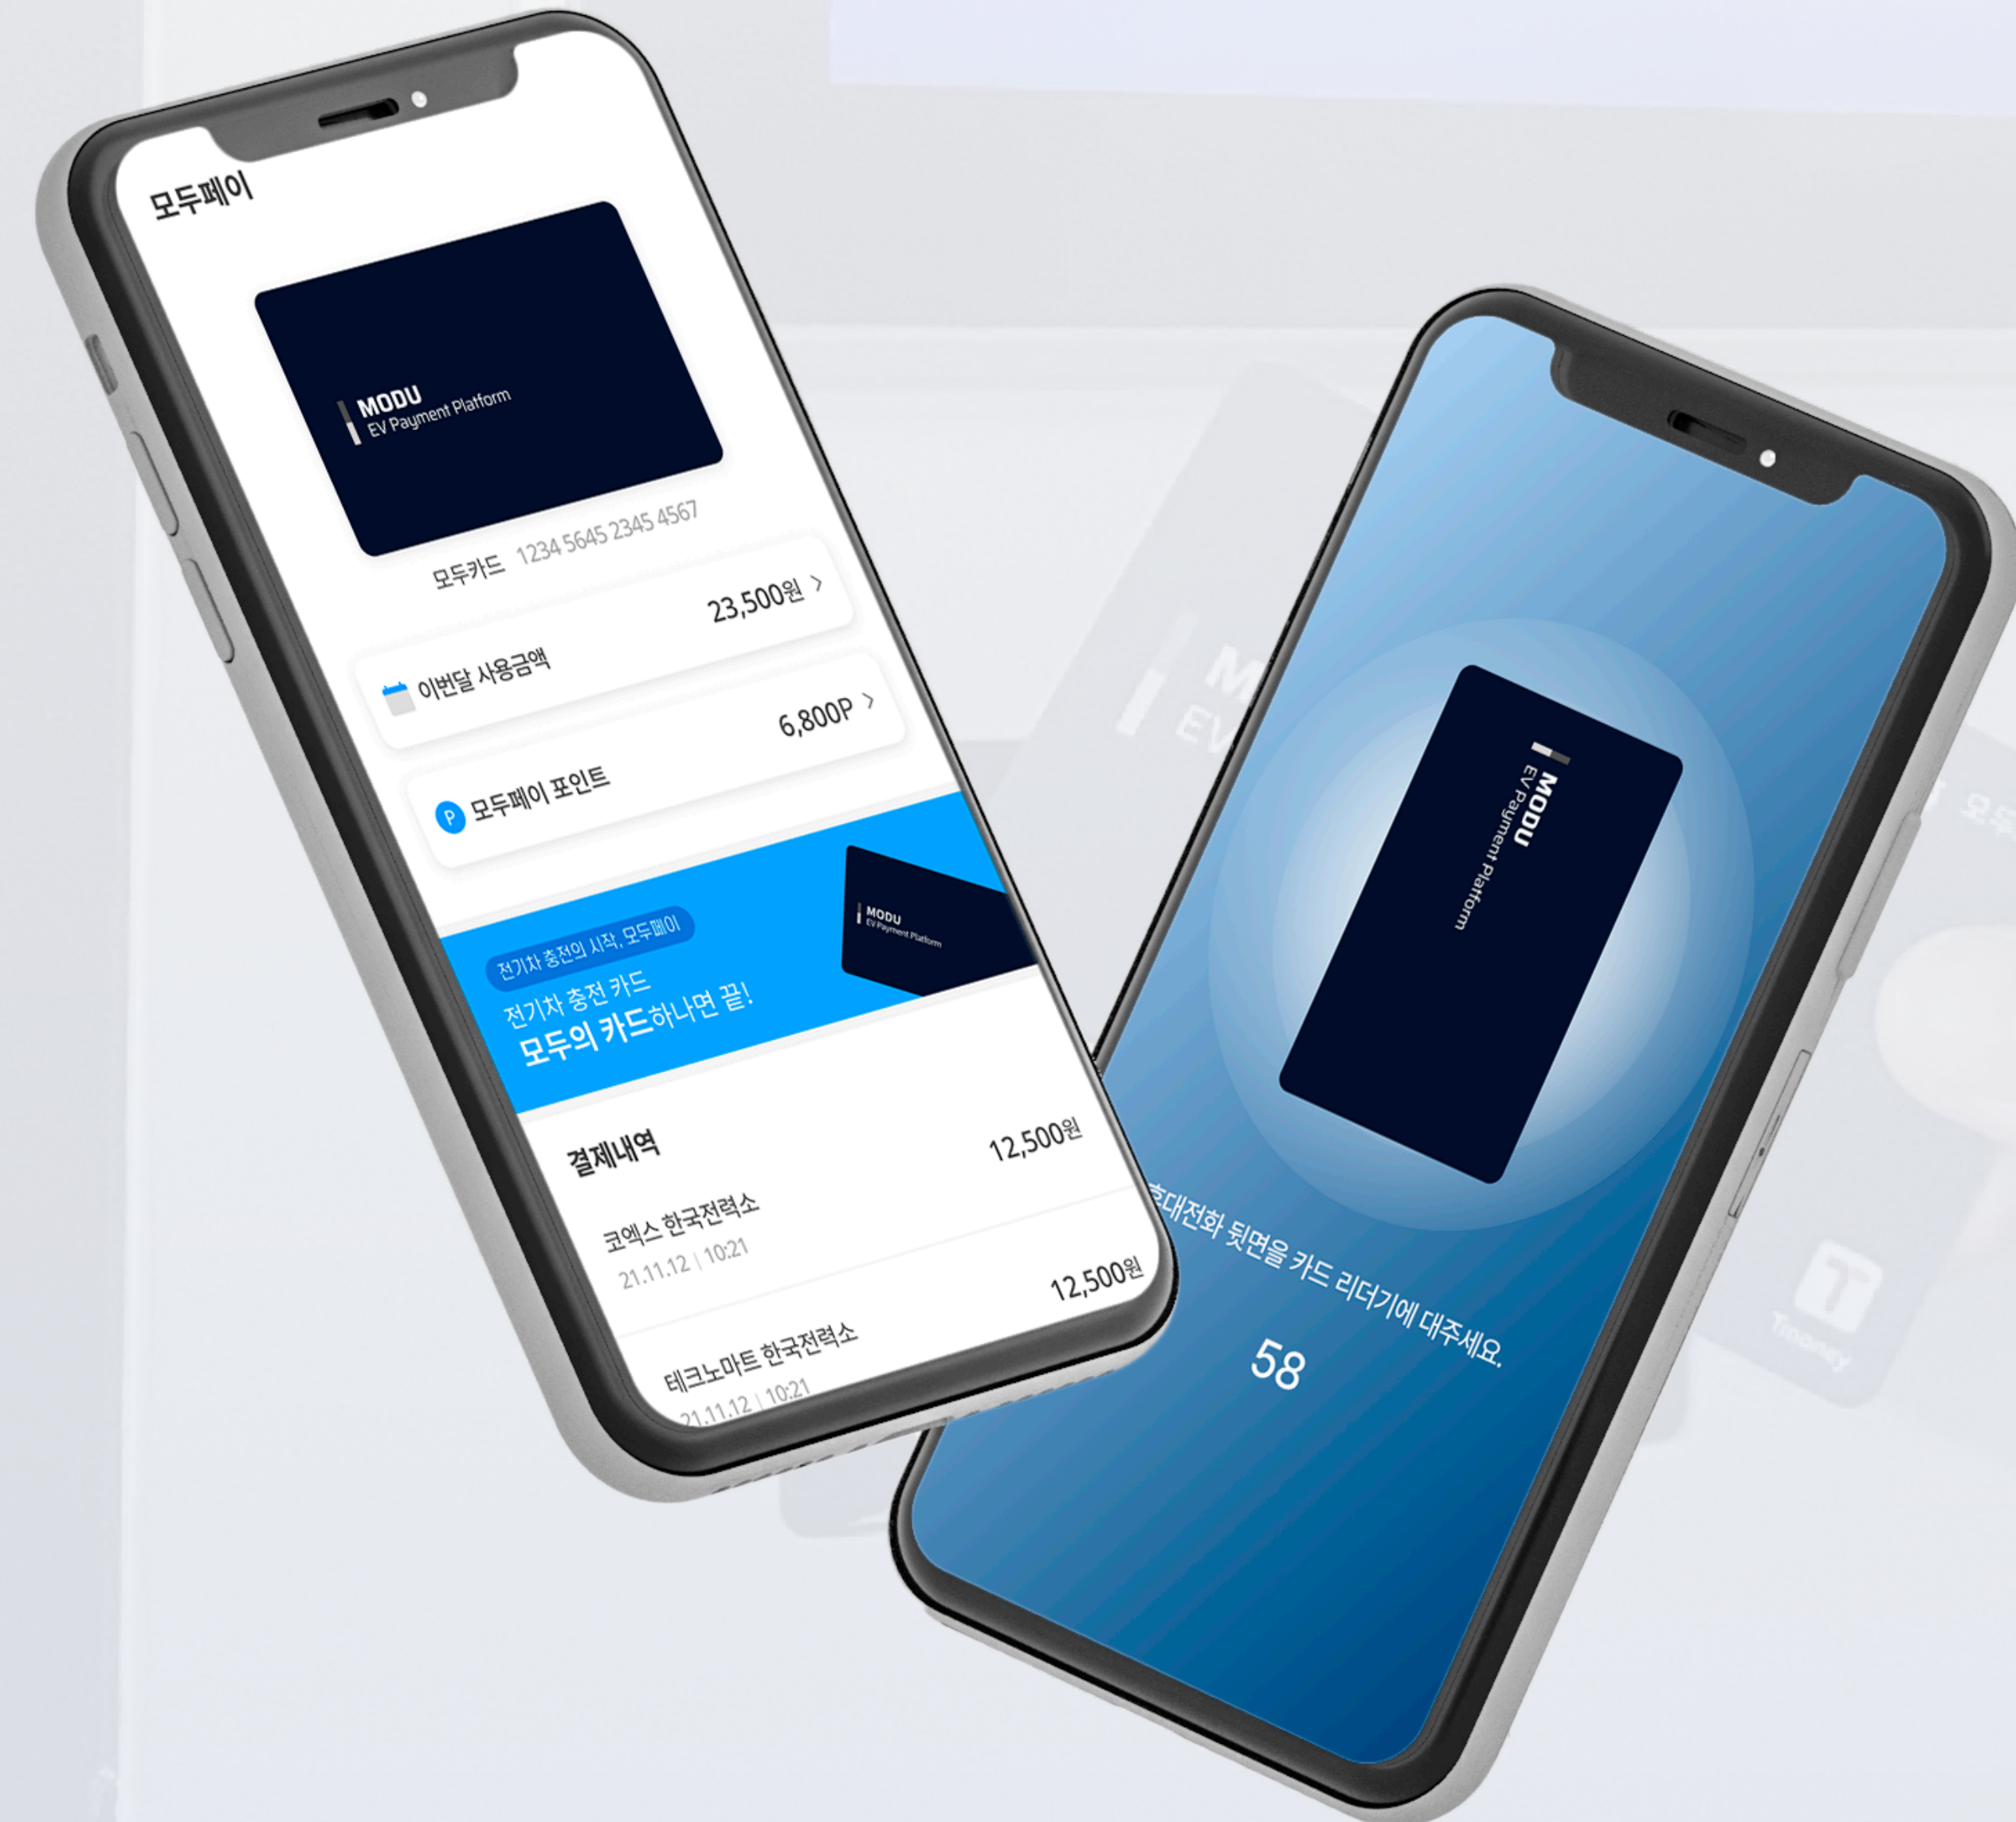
모두페이

MODU
EV Payment Platform

모두카드 1234 5645 2345 4567

이번달 사용금액 23,500원 >

모두페이 포인트 6,800P >

전기차 충전의 시작, 모두페이
전기차 충전 카드
모두의 카드하나면 끝!

MODU
EV Payment Platform

결제내역

코엑스 한국전력소 12,500원
21.11.12 | 10:21

테크노마트 한국전력소 12,500원
21.11.12 | 10:21

MODU
EV Payment Platform

휴대전화 뒷면을 카드 리더기에 대주세요.

58

T
Tmoney